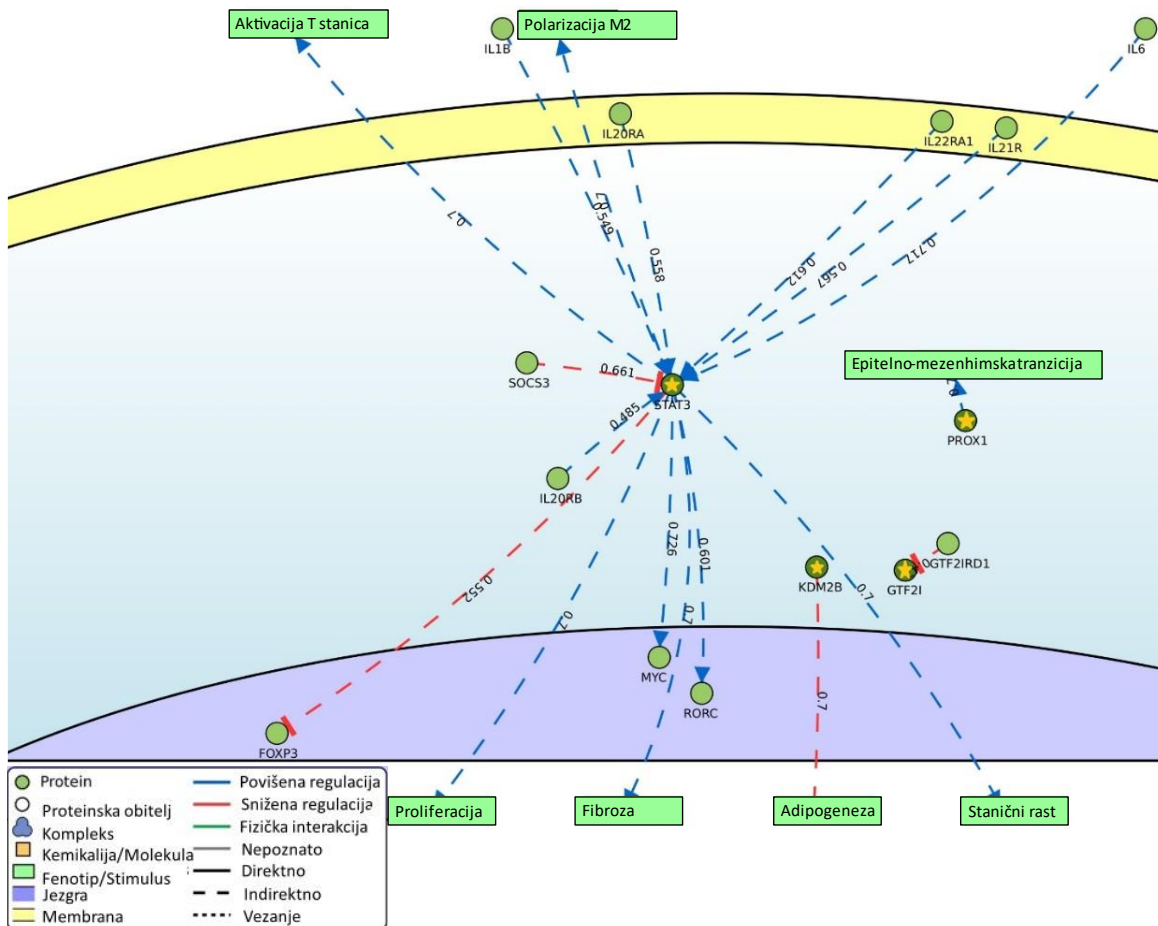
Aktivacija T stanica

IL1B

Polarizacija M2

IL6

IL20RA

IL22RA1

IL21R

0.7

0.549

0.558

0.612

0.567

0.717

SOCS3

0.661

STAT3

Epitelno-mezenhimskatranzicija

0.7

PROX1

0.485

IL20RB

0.726

0.601

0.7

KDM2B

GTF2I

GTF2IRD1

0.7

0.552

0.7

MYC

RORC

0.7

FOXP3

Protein

Proteinska obitelj

Kompleks

Kemikalija/Molekula

Fenotip/Stimulus

Jezgra

Membrana

Povišena regulacija

Snižena regulacija

Fizička interakcija

Nepoznato

Direktno

Indirektno

Vezanje

Proliferacija

Fibroza

Adipogeneza

Stanični rast